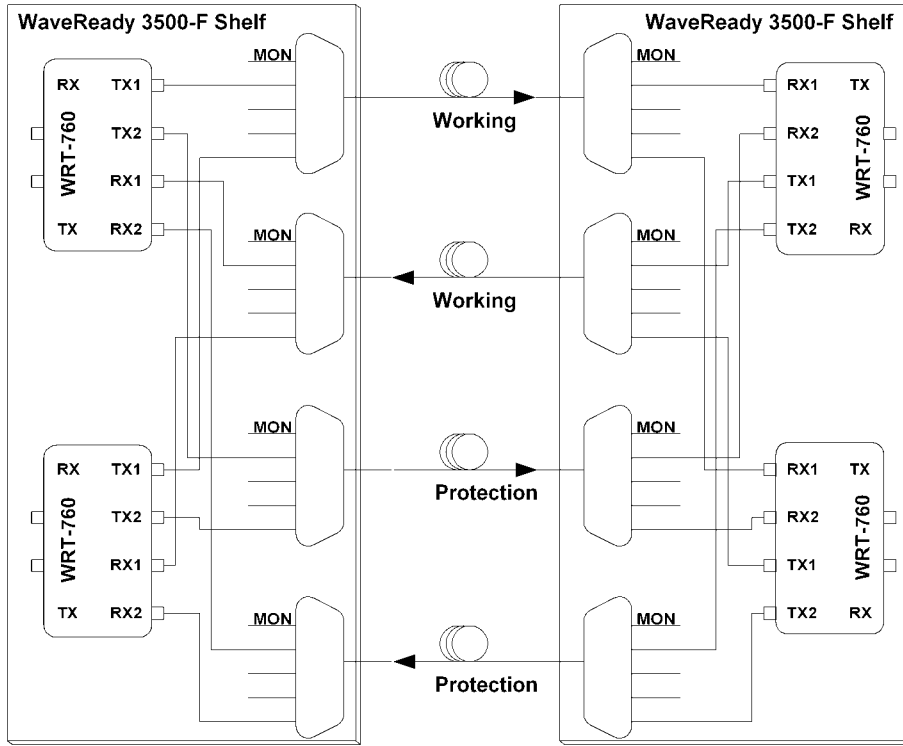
WaveReady 3500-F Shelf

WRT-760
RX
TX1
TX2
RX1
TX
RX2

MON
MON
MON
MON

WRT-760
RX
TX1
TX2
RX1
TX
RX2

Working
Working
Protection
Protection

WaveReady 3500-F Shelf

MON
MON
MON
MON

WRT-760
RX1
TX
RX2
TX1
TX2
RX

WRT-760
RX1
TX
RX2
TX1
TX2
RX